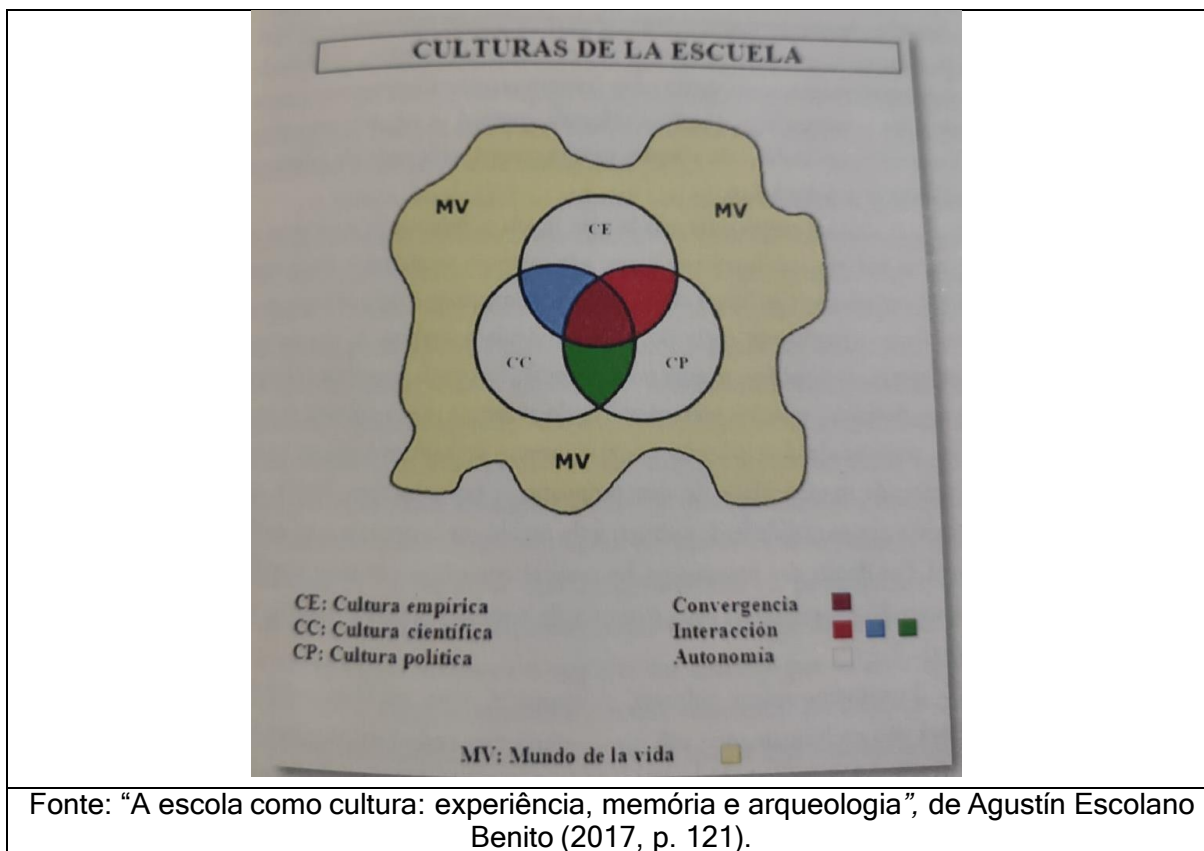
CULTURAS DE LA ESCUELA

MV

MV

CE

CC

CP

MV

CE: Cultura empírica
CC: Cultura científica
CP: Cultura política

Convergencia
Interacción
Autonomia

MV: Mundo de la vida

Fonte: "A escola como cultura: experiência, memória e arqueologia", de Agustín Escolano Benito (2017, p. 121).